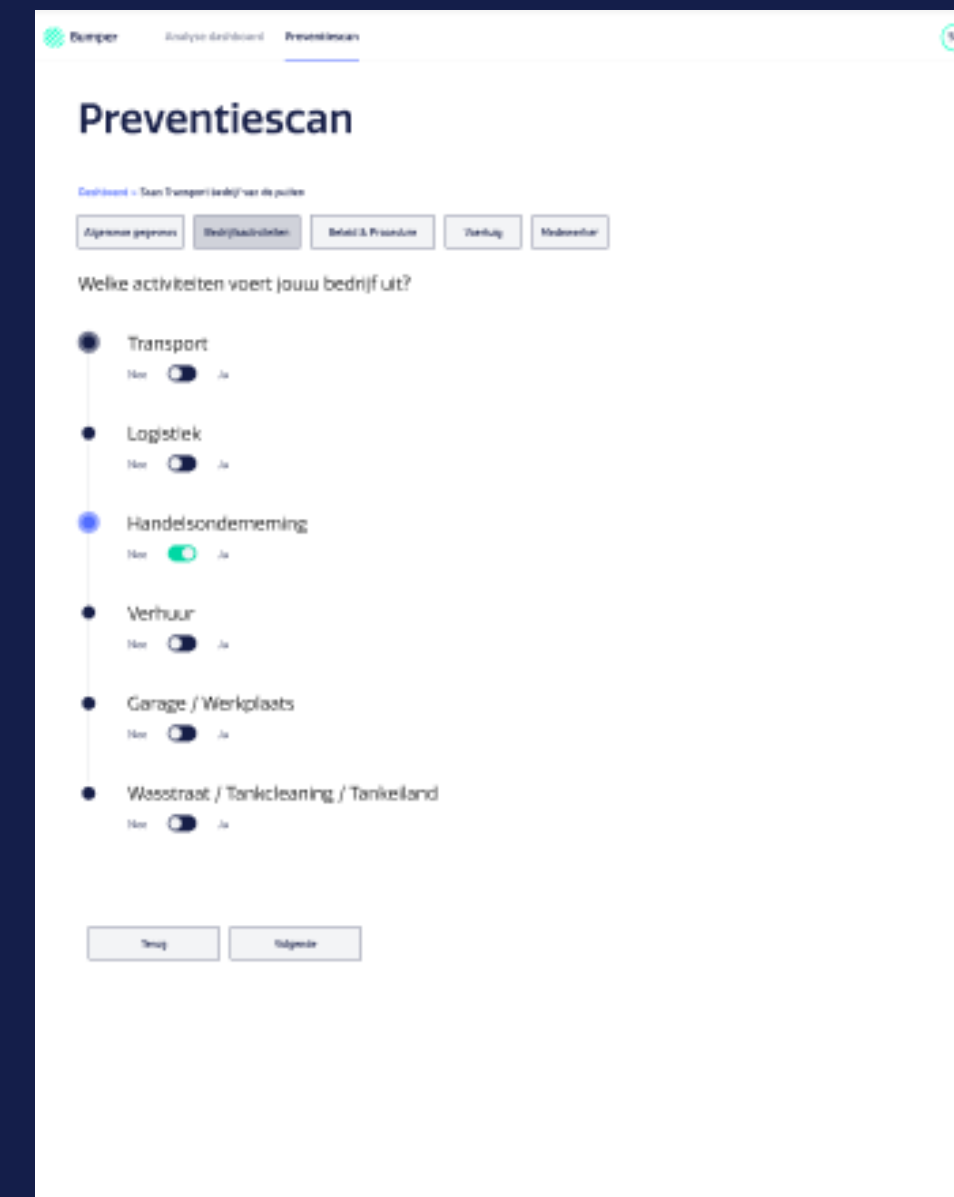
Bumper Analyse dashboard Preventiescan

Preventiescan

Dashboard > Saan Transport bedrijf van de puiken

Algemene gegevens | Bedrijfsactiviteiten | Beleid & Procedure | Voertuig | Medewerker

Welke activiteiten voert jouw bedrijf uit?

Transport
Nee Ja

Logistiek
Nee Ja

Handelsondememing
Nee Ja

Verhuur
Nee Ja

Garage / Werkplaats
Nee Ja

Wasstraat / Tankcleaning / Tankeiland
Nee Ja

Terug | Volgende